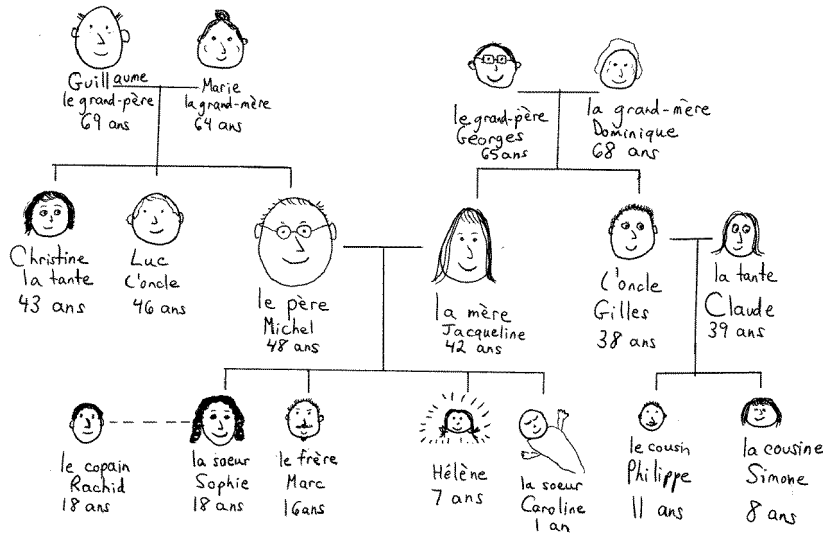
Guillaume
le grand-père
69 ans

Marie
la grand-mère
64 ans

le grand-père
Georges
65 ans

la grand-mère
Dominique
68 ans

Christine
la tante
43 ans

Luc
L'oncle
46 ans

le père
Michel
48 ans

la mère
Jacqueline
42 ans

L'oncle
Gilles
38 ans

la tante
Claude
39 ans

le copain
Rachid
18 ans

la soeur
Sophie
18 ans

le frère
Marc
16ans

Hélène
7 ans

la soeur
Caroline
1 an

le cousin
Philippe
11 ans

la cousine
Simone
8 ans